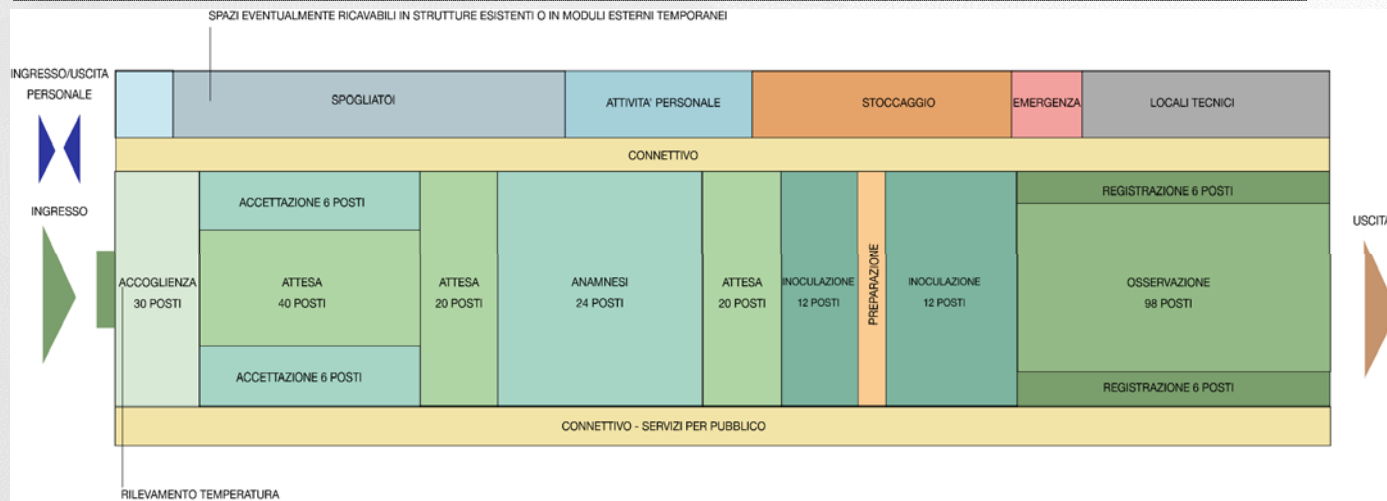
SPAZI EVENTUALMENTE RICAVABILI IN STRUTTURE ESISTENTI O IN MODULI ESTERNI TEMPORANEI

INGRESSO/USCITA PERSONALE

SPOGLIATOI

ATTIVITA' PERSONALE

STOCCAGGIO

EMERGENZA

LOCALI TECNICI

CONNETTIVO

INGRESSO

ACCOGLIENZA 30 POSTI

ACCETTAZIONE 6 POSTI

ATTESA 40 POSTI

ACCETTAZIONE 6 POSTI

ATTESA 20 POSTI

ANAMNESI 24 POSTI

ATTESA 20 POSTI

INOCULAZIONE 12 POSTI

PREPARAZIONE

INOCULAZIONE 12 POSTI

REGISTRAZIONE 6 POSTI

OSSERVAZIONE 98 POSTI

REGISTRAZIONE 6 POSTI

USCITA

CONNETTIVO - SERVIZI PER PUBBLICO

RILEVAMENTO TEMPERATURA